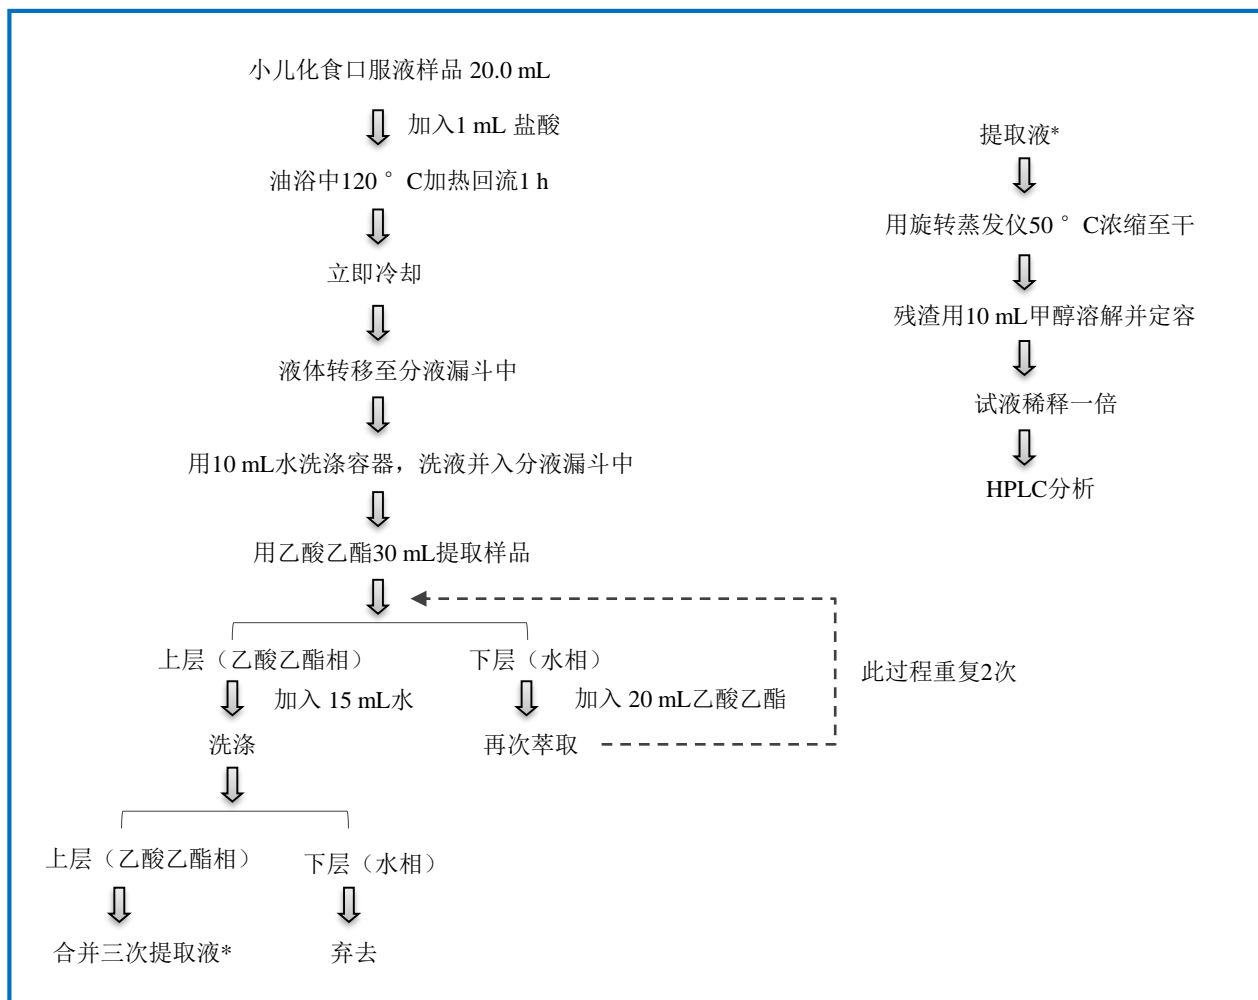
小儿化食口服液样品 20.0 mL

加入1 mL 盐酸

油浴中120°C加热回流1 h

立即冷却

液体转移至分液漏斗中

用10 mL水洗涤容器，洗液并入分液漏斗中

用乙酸乙酯30 mL提取样品

上层（乙酸乙酯相）

加入 15 mL水

洗涤

上层（乙酸乙酯相）

合并三次提取液*

下层（水相）

弃去

下层（水相）

加入 20 mL乙酸乙酯

再次萃取

此过程重复2次

提取液*

用旋转蒸发仪50°C浓缩至干

残渣用10 mL甲醇溶解并定容

试液稀释一倍

HPLC分析